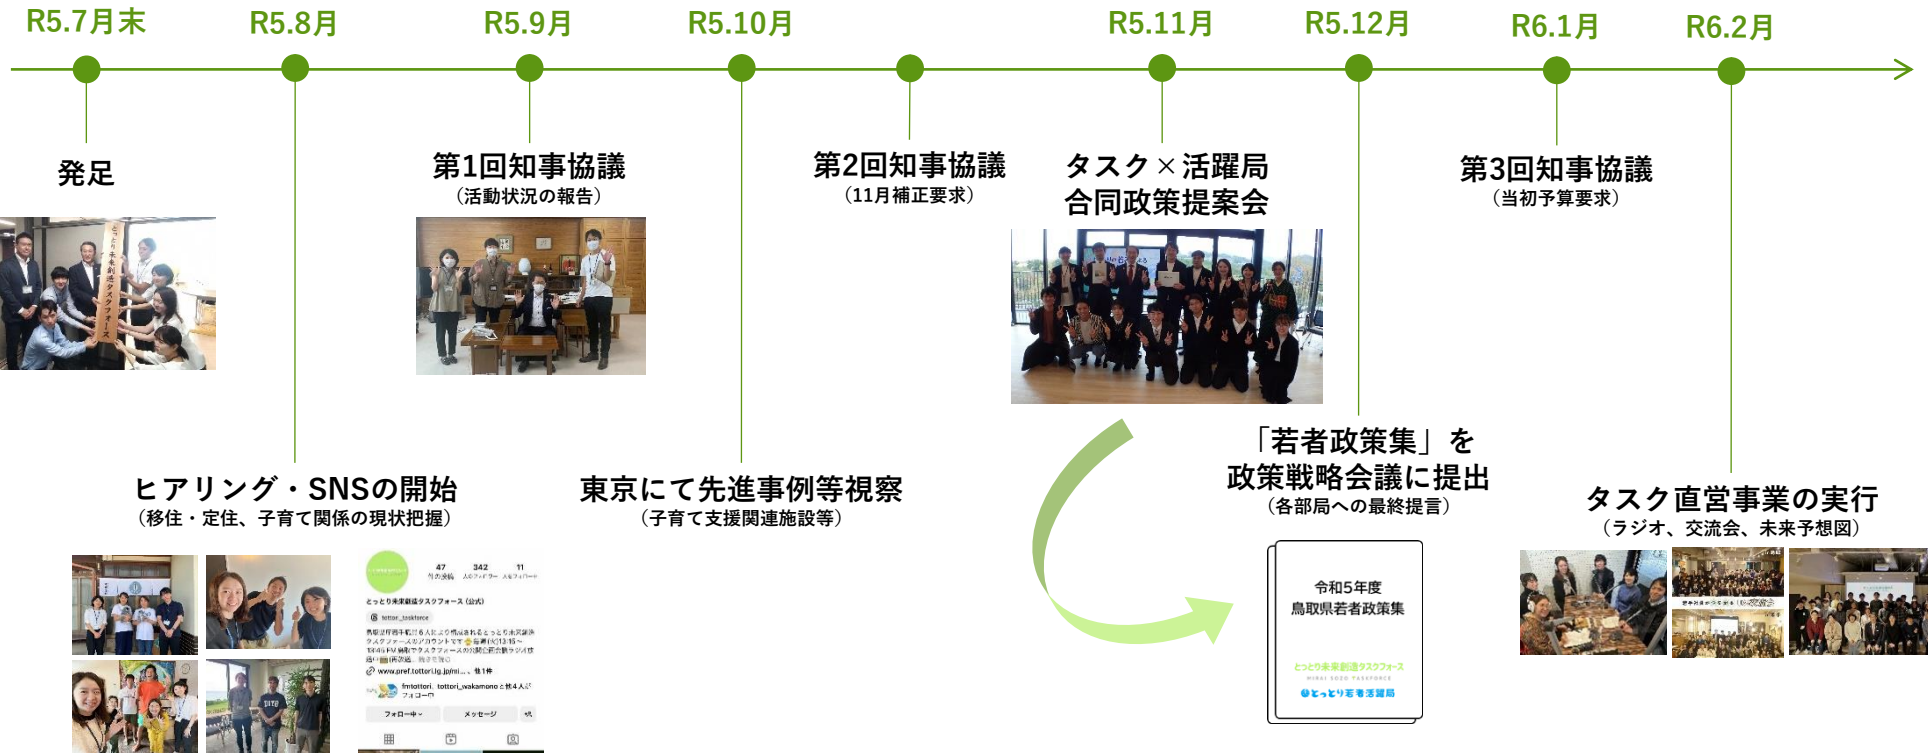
R5.7月末 R5.8月 R5.9月 R5.10月 R5.11月 R5.12月 R6.1月 R6.2月

発足

第1回知事協議
（活動状況の報告）

第2回知事協議
（11月補正要求）

タスク×活躍局
合同政策提案会

第3回知事協議
（当初予算要求）

ヒアリング・SNSの開始
（移住・定住、子育て関係の現状把握）

東京にて先進事例等視察
（子育て支援関連施設等）

「若者政策集」を
政策戦略会議に提出
（各部局への最終提言）

タスク直営事業の実行
（ラジオ、交流会、未来予想図）

47 342 11

とっとり未来創造タスクフォース（公式）

フォロー中 メッセージ

令和5年度
鳥取県若者政策集

とっとり未来創造タスクフォース

とっとり若者活躍局